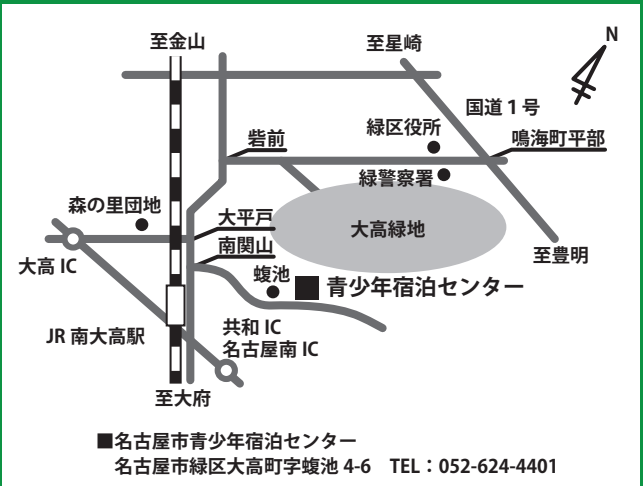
至金山

至星崎

N

国道 1 号

砦前

緑区役所

鳴海町平部

緑警察署

森の里団地

大平戸

大高緑地

大高 IC

南関山

至豊明

蝮池

■ 青少年宿泊センター

JR 南大高駅

共和 IC
名古屋南 IC

至大府

■名古屋市青少年宿泊センター
名古屋市緑区大高町字蝮池 4-6 TEL：052-624-4401